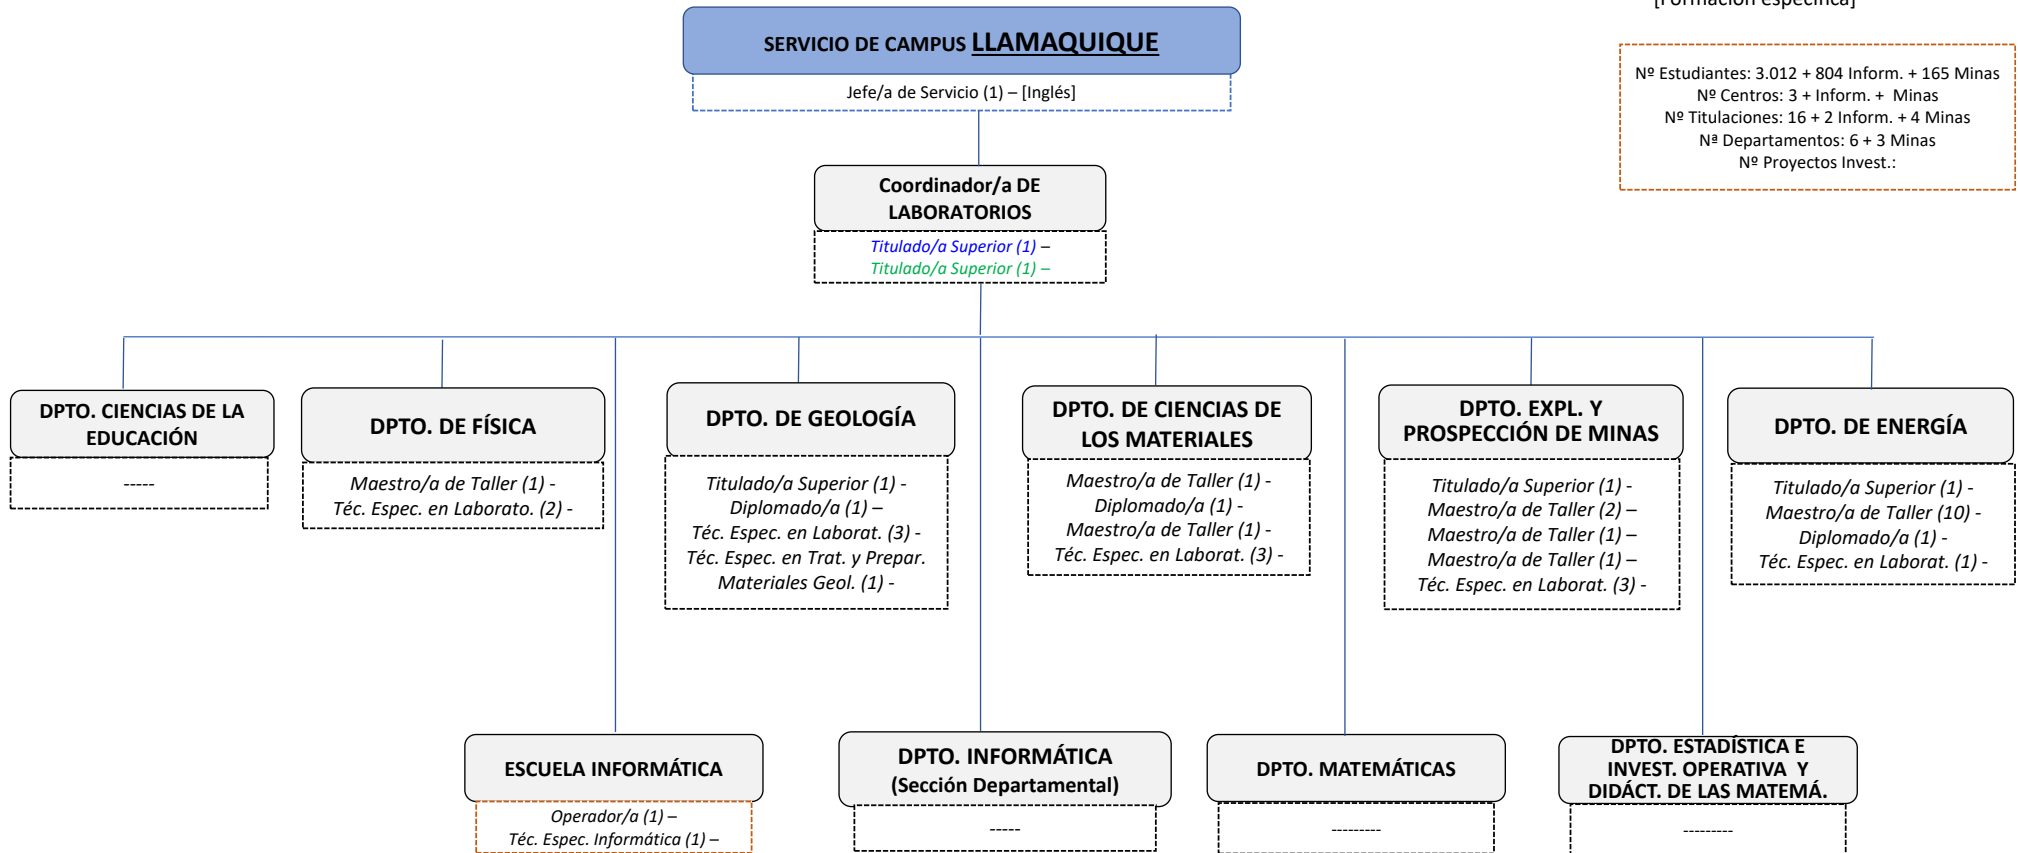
SERVICIO DE CAMPUS LLAMAQUIQUE

Jefe/a de Servicio (1) – [Inglés]

Nº Estudiantes: 3.012 + 804 Inform. + 165 Minas
Nº Centros: 3 + Inform. + Minas
Nº Titulaciones: 16 + 2 Inform. + 4 Minas
Nª Departamentos: 6 + 3 Minas
Nº Proyectos Invest.:

Coordinador/a DE LABORATORIOS

Titulado/a Superior (1) –
Titulado/a Superior (1) –

DPTO. CIENCIAS DE LA EDUCACIÓN

-----

DPTO. DE FÍSICA

Maestro/a de Taller (1) -
Téc. Espec. en Laborato. (2) -

DPTO. DE GEOLOGÍA

Titulado/a Superior (1) -
Diplomado/a (1) –
Téc. Espec. en Laborat. (3) -
Téc. Espec. en Trat. y Prepar. Materiales Geol. (1) -

DPTO. DE CIENCIAS DE LOS MATERIALES

Maestro/a de Taller (1) -
Diplomado/a (1) -
Maestro/a de Taller (1) -
Téc. Espec. en Laborat. (3) -

DPTO. EXPL. Y PROSPECCIÓN DE MINAS

Titulado/a Superior (1) -
Maestro/a de Taller (2) –
Maestro/a de Taller (1) –
Maestro/a de Taller (1) –
Téc. Espec. en Laborat. (3) -

DPTO. DE ENERGÍA

Titulado/a Superior (1) -
Maestro/a de Taller (10) -
Diplomado/a (1) -
Téc. Espec. en Laborat. (1) -

ESCUELA INFORMÁTICA

Operador/a (1) –
Téc. Espec. Informática (1) –

DPTO. INFORMÁTICA (Sección Departamental)

-----

DPTO. MATEMÁTICAS

---------

DPTO. ESTADÍSTICA E INVEST. OPERATIVA Y DIDÁCT. DE LAS MATEMÁ.

---------